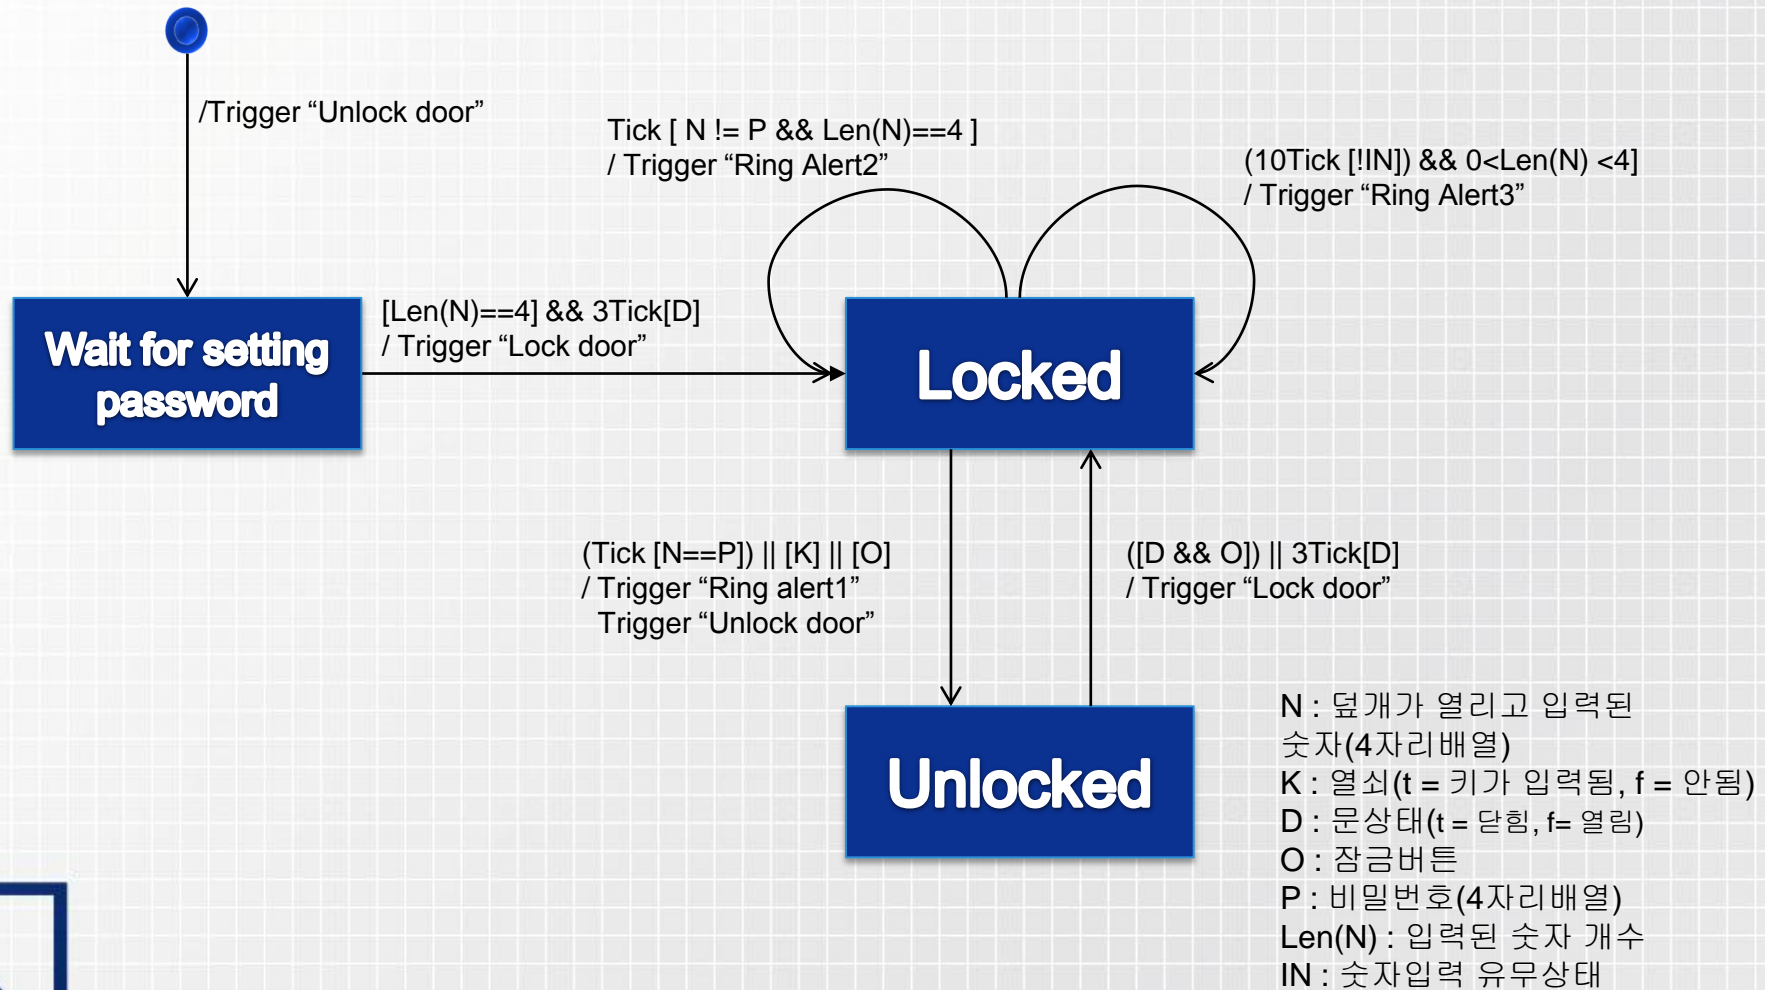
/Trigger “Unlock door”

Tick [ N != P && Len(N)==4 ]
/ Trigger “Ring Alert2”

(10Tick [!IN]) && 0<Len(N) <4]
/ Trigger “Ring Alert3”

Wait for setting password

[Len(N)==4] && 3Tick[D]
/ Trigger “Lock door”

Locked

(Tick [N==P]) || [K] || [O]
/ Trigger “Ring alert1”
Trigger “Unlock door”

([D && O]) || 3Tick[D]
/ Trigger “Lock door”

Unlocked

N : 덮개가 열리고 입력된 숫자(4자리배열)
K : 열쇠(t = 키가 입력됨, f = 안됨)
D : 문상태(t = 닫힘, f= 열림)
O : 잠금버튼
P : 비밀번호(4자리배열)
Len(N) : 입력된 숫자 개수
IN : 숫자입력 유무상태